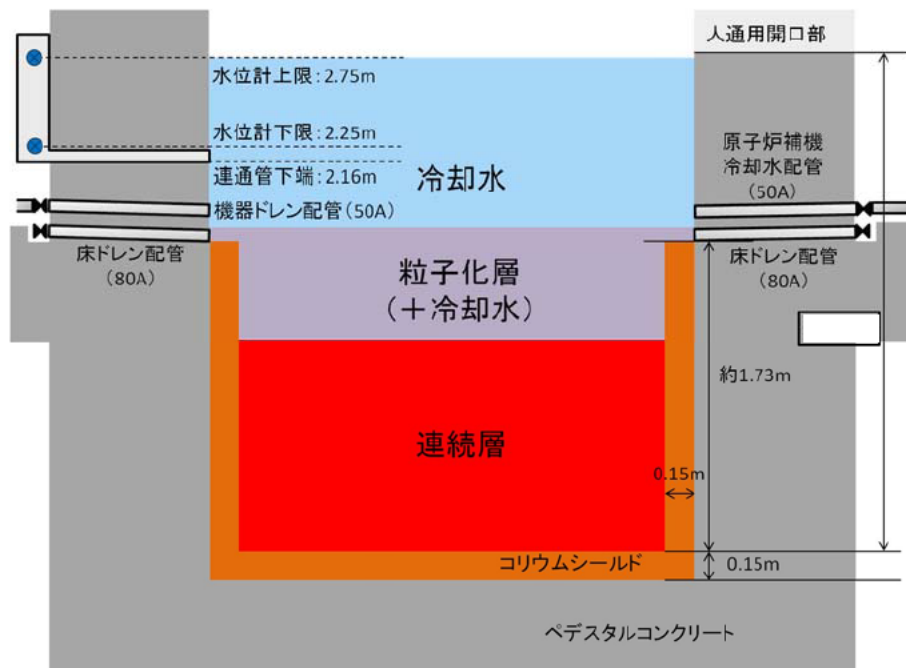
人通用開口部

水位計上限：2.75m

水位計下限：2.25m

連通管下端：2.16m

冷却水

機器ドレン配管（50A）

原子炉補機冷却水配管（50A）

床ドレン配管（80A）

床ドレン配管（80A）

粒子化層（＋冷却水）

約1.73m

連続層

0.15m

コリウムシールド

0.15m

ペデスタルコンクリート